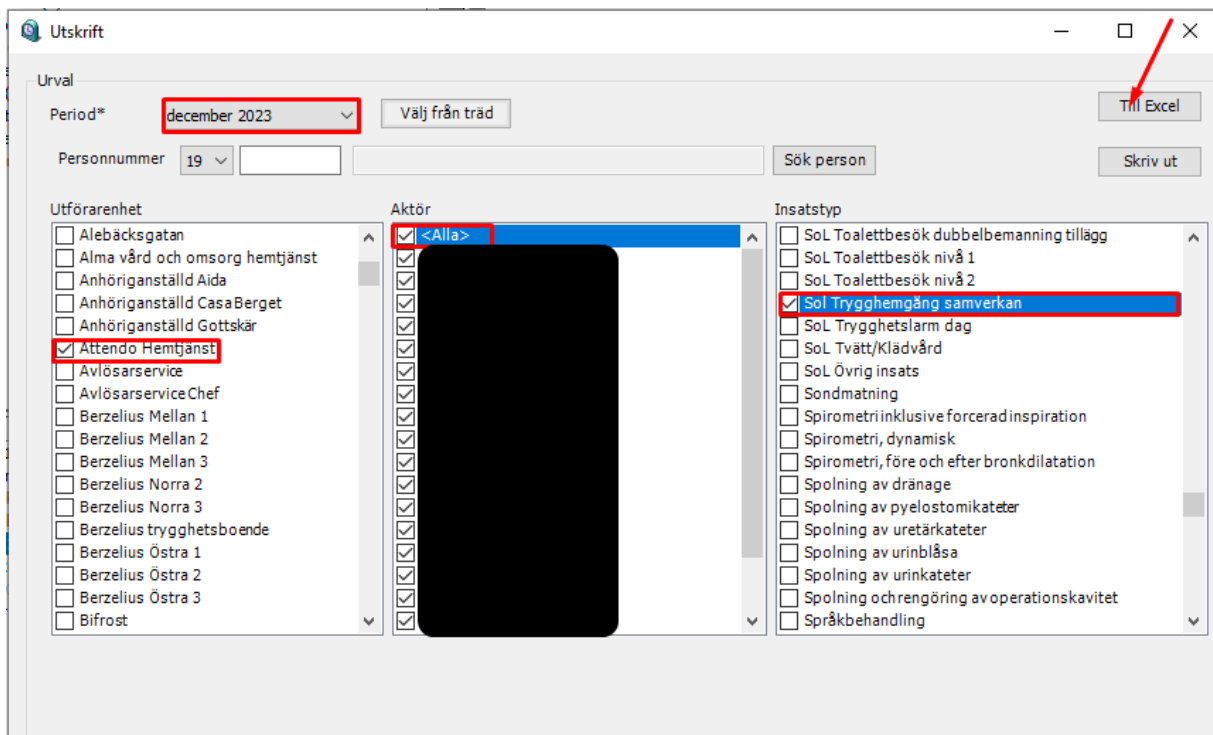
Utskrift

Urval

Period* december 2023 Välj från träd

Till Excel

Personnummer 19 Sök person

Skriv ut

Utförarenhet
Alebäcksgatan
Alma vård och omsorg hemtjänst
Anhöriganställd Aida
Anhöriganställd CasaBerget
Anhöriganställd Gottskär
Attendo Hemtjänst
Avlösarservice
AvlösarserviceChef
Berzelius Mellan 1
Berzelius Mellan 2
Berzelius Mellan 3
Berzelius Norra 2
Berzelius Norra 3
Berzelius trygghetsboende
Berzelius Östra 1
Berzelius Östra 2
Berzelius Östra 3
Bifrost

Aktör
<Alla>

Insatstyp
SoL Toalettbesök dubbelbemanning tillägg
SoL Toalettbesök nivå 1
SoL Toalettbesök nivå 2
Sol Trygghemgång samverkan
SoL Trygghetslarm dag
SoL Tvätt/Klädvård
SoL Övrig insats
Sondmatning
Spirometri inklusive forcerad inspiration
Spirometri, dynamisk
Spirometri, före och efter bronkdilatation
Spolning av dränage
Spolning av pyelostomikateter
Spolning av uretärkateter
Spolning av urinblåsa
Spolning av urinkateter
Spolning och rengöring av operationskavitet
Språkbehandling